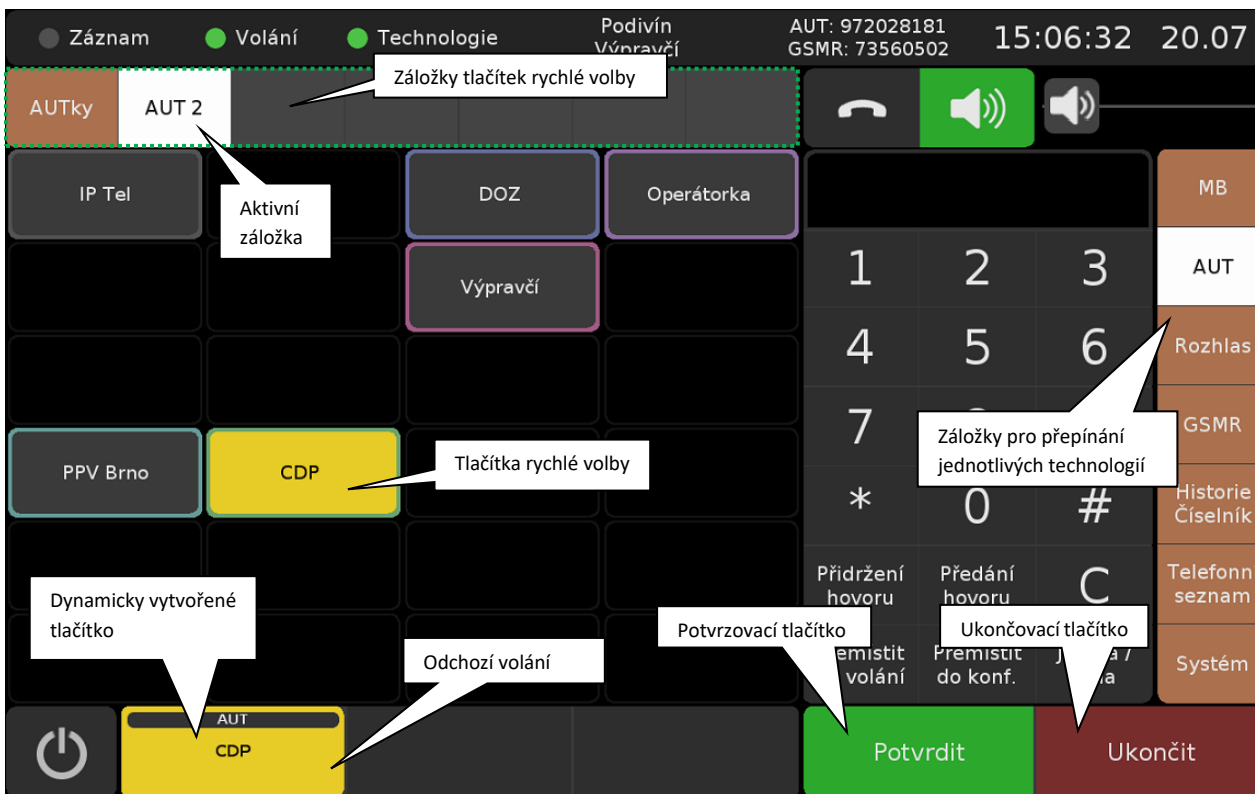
Záznam
Volání
Technologie
Podivín
Výpravčí
AUT: 972028181
GSMR: 73560502
15:06:32 20.07

Záložky tlačítek rychlé volby

AUTky
AUT 2

IP Tel
Aktivní záložka
DOZ
Operátorka
Výpravčí
PPV Brno
CDP
Tlačítka rychlé volby
Dynamicky vytvořené tlačítko
Odchozí volání
AUT
CDP

1 2 3
4 5 6
7 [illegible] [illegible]
* 0 #

Záložky pro přepínání jednotlivých technologií

MB
AUT
Rozhlas
GSMR
Historie
Číselník
Telefonn
seznam
Systém

Přidržení hovoru
Předání hovoru
C
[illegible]emístit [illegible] volání
Přemístit do konf.
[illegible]

Potvrzovací tlačítko
Ukončovací tlačítko

Potvrdit
Ukončit